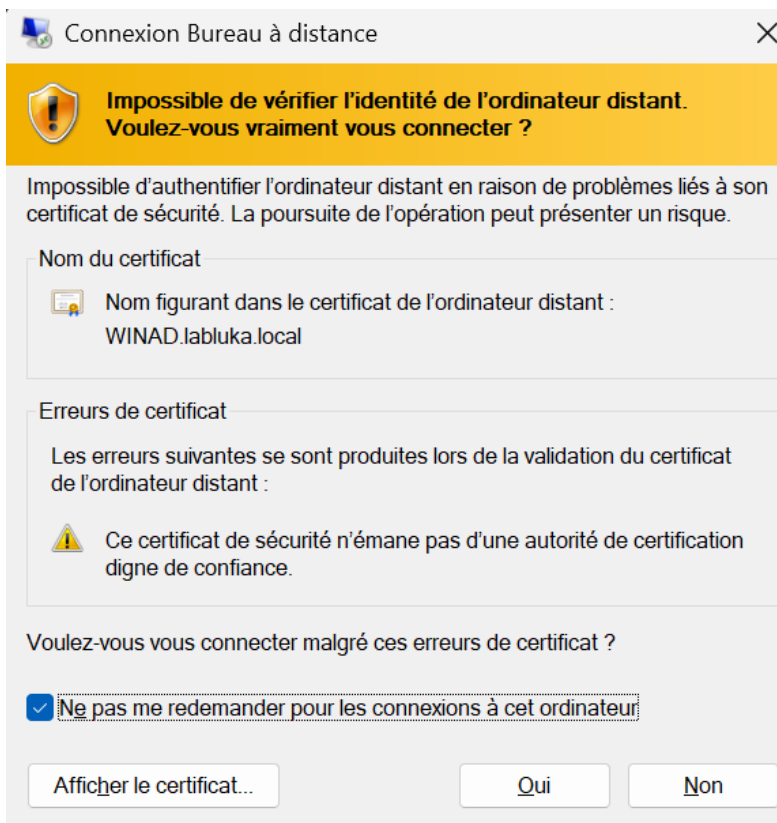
Connexion Bureau à distance

Impossible de vérifier l'identité de l'ordinateur distant. Voulez-vous vraiment vous connecter ?

Impossible d'authentifier l'ordinateur distant en raison de problèmes liés à son certificat de sécurité. La poursuite de l'opération peut présenter un risque.

Nom du certificat

Nom figurant dans le certificat de l'ordinateur distant : WINAD.labluka.local

Erreurs de certificat

Les erreurs suivantes se sont produites lors de la validation du certificat de l'ordinateur distant :

Ce certificat de sécurité n'émane pas d'une autorité de certification digne de confiance.

Voulez-vous vous connecter malgré ces erreurs de certificat ?

Ne pas me redemander pour les connexions à cet ordinateur

Afficher le certificat...

Oui

Non